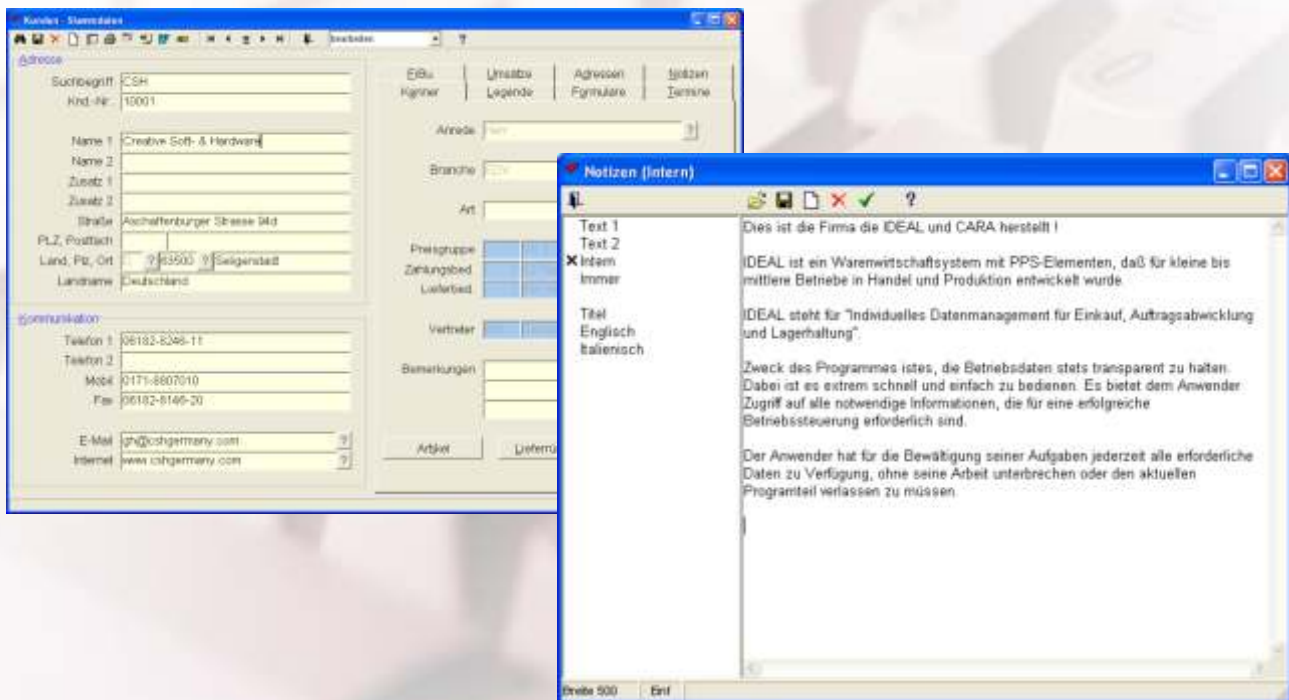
Kunden - Stammdaten

bearbeiten

Adresse

Suchbegriff CSH

Knd.-Nr. 10001

Name 1 Creative Soft- & Hardware

Name 2

Zusatz 1

Zusatz 2

Straße Aschaffenburger Strasse 94d

PLZ, Postfach

Land, Plz, Ort 63500 Seligenstadt

Landname Deutschland

Kommunikation

Telefon 1 06182-8246-11

Telefon 2

Mobil 0171-8807010

Fax 06182-8146-20

E-Mail gh@cshgermany.com

Internet www.cshgermany.com

FiBu Umsätze Adressen Notizen

Kenner Legende Formulare Termine

Anrede

Branche

Art

Preisgruppe

Zahlungsbed.

Lieferbed.

Vertreter

Bemerkungen

Artikel

Lieferu

Notizen (Intern)

Text 1
Text 2
✖ Intern
Immer

Titel
Englisch
Italienisch

Dies ist die Firma die IDEAL und CARA herstellt !

IDEAL ist ein Warenwirtschaftsystem mit PPS-Elementen, daß für kleine bis mittlere Betriebe in Handel und Produktion entwickelt wurde.

IDEAL steht für "Individuelles Datenmanagement für Einkauf, Auftragsabwicklung und Lagerhaltung".

Zweck des Programmes istes, die Betriebsdaten stets transparent zu halten. Dabei ist es extrem schnell und einfach zu bedienen. Es bietet dem Anwender Zugriff auf alle notwendige Informationen, die für eine erfolgreiche Betriebssteuerung erforderlich sind.

Der Anwender hat für die Bewältigung seiner Aufgaben jederzeit alle erforderliche Daten zu Verfügung, ohne seine Arbeit unterbrechen oder den aktuellen Programteil verlassen zu müssen.

Breite 500 Einf